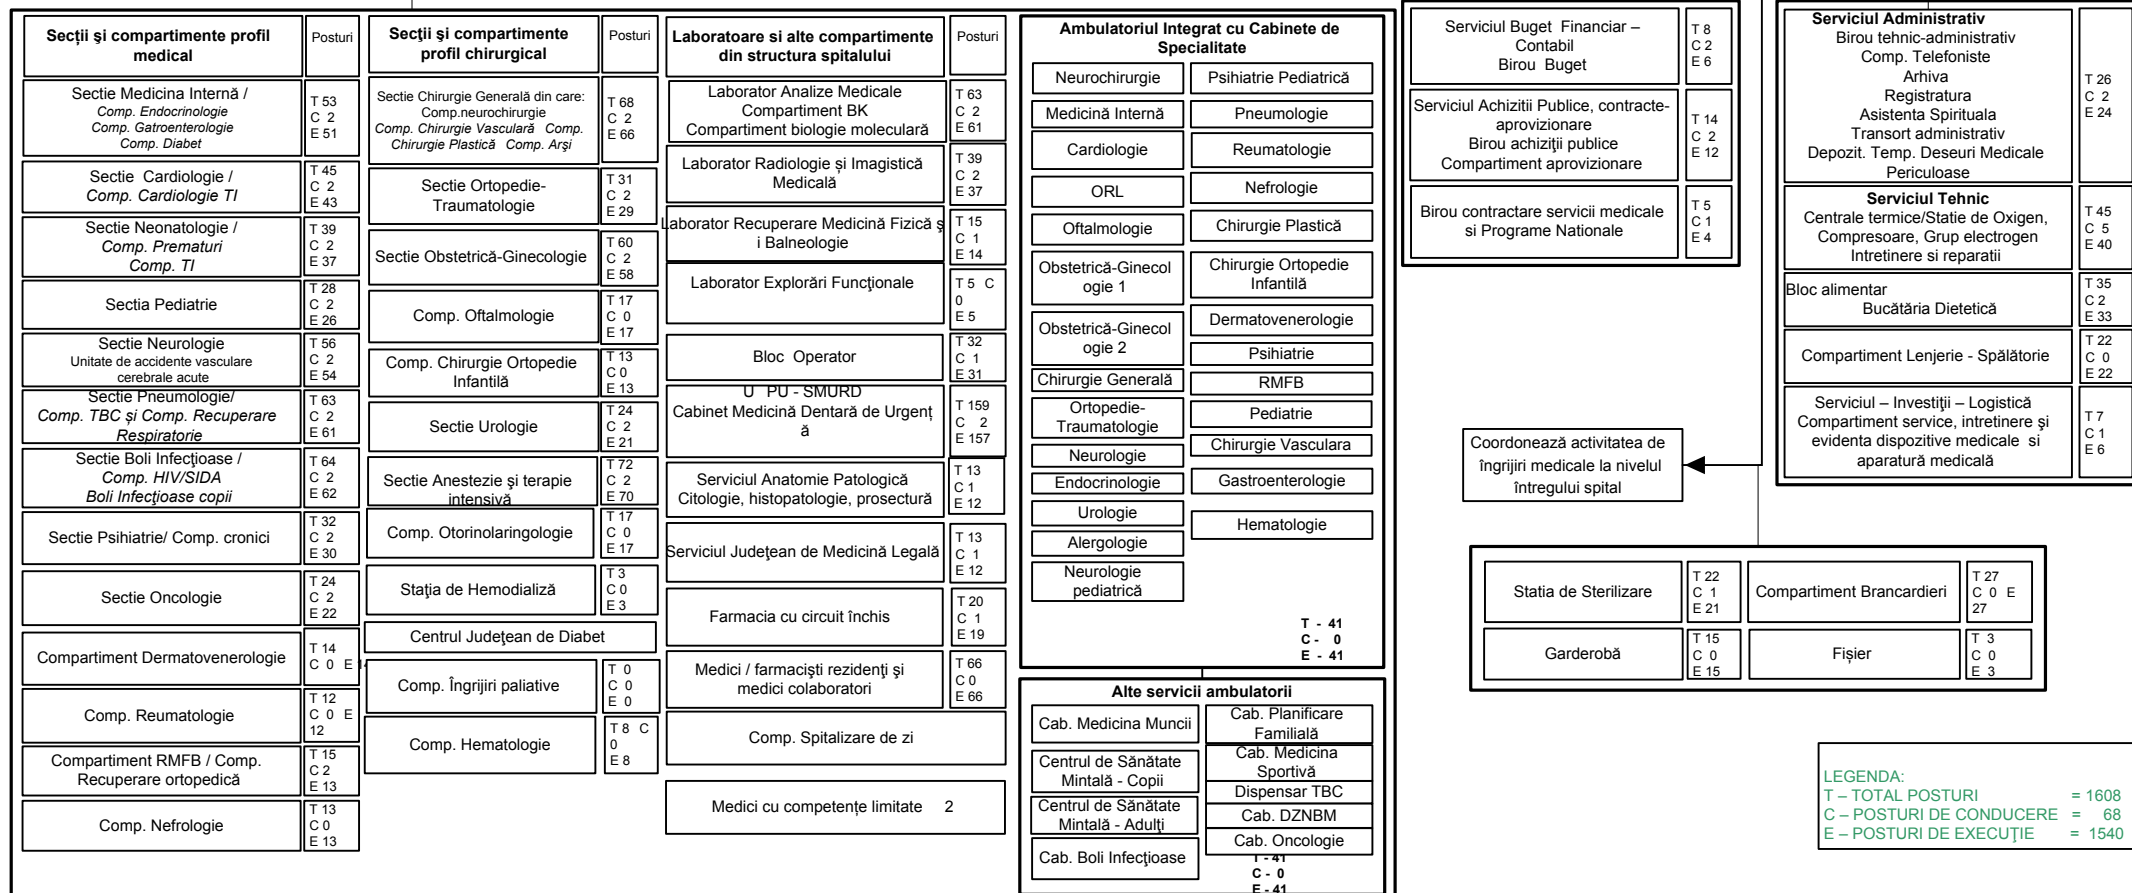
| Secţii şi compartimente profil medical | Posturi |
|---|---|
| Sectie Medicina Internă / Comp. Endocrinologie Comp. Gatroenterologie Comp. Diabet | T 53 C 2 E 51 |
| Sectie Cardiologie / Comp. Cardiologie TI | T 45 C 2 E 43 |
| Sectie Neonatologie / Comp. Prematuri Comp. TI | T 39 C 2 E 37 |
| Sectia Pediatrie | T 28 C 2 E 26 |
| Sectie Neurologie Unitate de accidente vasculare cerebrale acute | T 56 C 2 E 54 |
| Sectie Pneumologie/ Comp. TBC şi Comp. Recuperare Respiratorie | T 63 C 2 E 61 |
| Sectie Boli Infecţioase / Comp. HIV/SIDA Boli Infecţioase copii | T 64 C 2 E 62 |
| Sectie Psihiatrie/ Comp. cronici | T 32 C 2 E 30 |
| Sectie Oncologie | T 24 C 2 E 22 |
| Compartiment Dermatovenerologie | T 14 C 0 E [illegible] |
| Comp. Reumatologie | T 12 C 0 E 12 |
| Compartiment RMFB / Comp. Recuperare ortopedică | T 15 C 2 E 13 |
| Comp. Nefrologie | T 13 C 0 E 13 |

| Secţii şi compartimente profil chirurgical | Posturi |
|---|---|
| Sectie Chirurgie Generală din care: Comp.neurochirurgie Comp. Chirurgie Vasculară Comp. Chirurgie Plastică Comp. Arşi | T 68 C 2 E 66 |
| Sectie Ortopedie-Traumatologie | T 31 C 2 E 29 |
| Sectie Obstetrică-Ginecologie | T 60 C 2 E 58 |
| Comp. Oftalmologie | T 17 C 0 E 17 |
| Comp. Chirurgie Ortopedie Infantilă | T 13 C 0 E 13 |
| Sectie Urologie | T 24 C 2 E 21 |
| Sectie Anestezie şi terapie intensivă | T 72 C 2 E 70 |
| Comp. Otorinolaringologie | T 17 C 0 E 17 |
| Staţia de Hemodializă | T 3 C 0 E 3 |
| Centrul Judeţean de Diabet | |
| Comp. Îngrijiri paliative | T 0 C 0 E 0 |
| Comp. Hematologie | T 8 C 0 E 8 |

| Laboratoare si alte compartimente din structura spitalului | Posturi |
|---|---|
| Laborator Analize Medicale Compartiment BK Compartiment biologie moleculară | T 63 C 2 E 61 |
| Laborator Radiologie şi Imagistică Medicală | T 39 C 2 E 37 |
| Laborator Recuperare Medicină Fizică şi Balneologie | T 15 C 1 E 14 |
| Laborator Explorări Funcţionale | T 5 C 0 E 5 |
| Bloc Operator | T 32 C 1 E 31 |
| U PU - SMURD Cabinet Medicină Dentară de Urgenţă | T 159 C 2 E 157 |
| Serviciul Anatomie Patologică Citologie, histopatologie, prosectură | T 13 C 1 E 12 |
| Serviciul Judeţean de Medicină Legală | T 13 C 1 E 12 |
| Farmacia cu circuit închis | T 20 C 1 E 19 |
| Medici / farmacişti rezidenţi şi medici colaboratori | T 66 C 0 E 66 |
| Comp. Spitalizare de zi | |
| Medici cu competenţe limitate 2 | |

Ambulatoriul Integrat cu Cabinete de Specialitate

| | |
|---|---|
| Neurochirurgie | Psihiatrie Pediatrică |
| Medicină Internă | Pneumologie |
| Cardiologie | Reumatologie |
| ORL | Nefrologie |
| Oftalmologie | Chirurgie Plastică |
| Obstetrică-Ginecologie 1 | Chirurgie Ortopedie Infantilă |
| Obstetrică-Ginecologie 2 | Dermatovenerologie |
| | Psihiatrie |
| Chirurgie Generală | RMFB |
| Ortopedie-Traumatologie | Pediatrie |
| | Chirurgie Vasculara |
| Neurologie | |
| Endocrinologie | Gastroenterologie |
| Urologie | Hematologie |
| Alergologie | |
| Neurologie pediatrică | |

T - 41
C - 0
E - 41

Alte servicii ambulatorii

| | |
|---|---|
| Cab. Medicina Muncii | Cab. Planificare Familială |
| Centrul de Sănătate Mintală - Copii | Cab. Medicina Sportivă |
| | Dispensar TBC |
| Centrul de Sănătate Mintală - Adulţi | Cab. DZNBM |
| Cab. Boli Infecţioase | Cab. Oncologie |

T - 41
C - 0
E - 41

| | |
|---|---|
| Serviciul Buget Financiar – Contabil Birou Buget | T 8 C 2 E 6 |
| Serviciul Achiziţii Publice, contracte-aprovizionare Birou achiziţii publice Compartiment aprovizionare | T 14 C 2 E 12 |
| Birou contractare servicii medicale si Programe Nationale | T 5 C 1 E 4 |

Coordonează activitatea de îngrijiri medicale la nivelul întregului spital

| | |
|---|---|
| Serviciul Administrativ Birou tehnic-administrativ Comp. Telefoniste Arhiva Registratura Asistenta Spirituala Transort administrativ Depozit. Temp. Deseuri Medicale Periculoase | T 26 C 2 E 24 |
| Serviciul Tehnic Centrale termice/Statie de Oxigen, Compresoare, Grup electrogen Intretinere si reparatii | T 45 C 5 E 40 |
| Bloc alimentar Bucătăria Dietetică | T 35 C 2 E 33 |
| Compartiment Lenjerie - Spălătorie | T 22 C 0 E 22 |
| Serviciul – Investiţii – Logistică Compartiment service, intretinere şi evidenta dispozitive medicale si aparatură medicală | T 7 C 1 E 6 |

| | | | |
|---|---|---|---|
| Statia de Sterilizare | T 22 C 1 E 21 | Compartiment Brancardieri | T 27 C 0 E 27 |
| Garderobă | T 15 C 0 E 15 | Fişier | T 3 C 0 E 3 |

LEGENDA:
T – TOTAL POSTURI = 1608
C – POSTURI DE CONDUCERE = 68
E – POSTURI DE EXECUŢIE = 1540